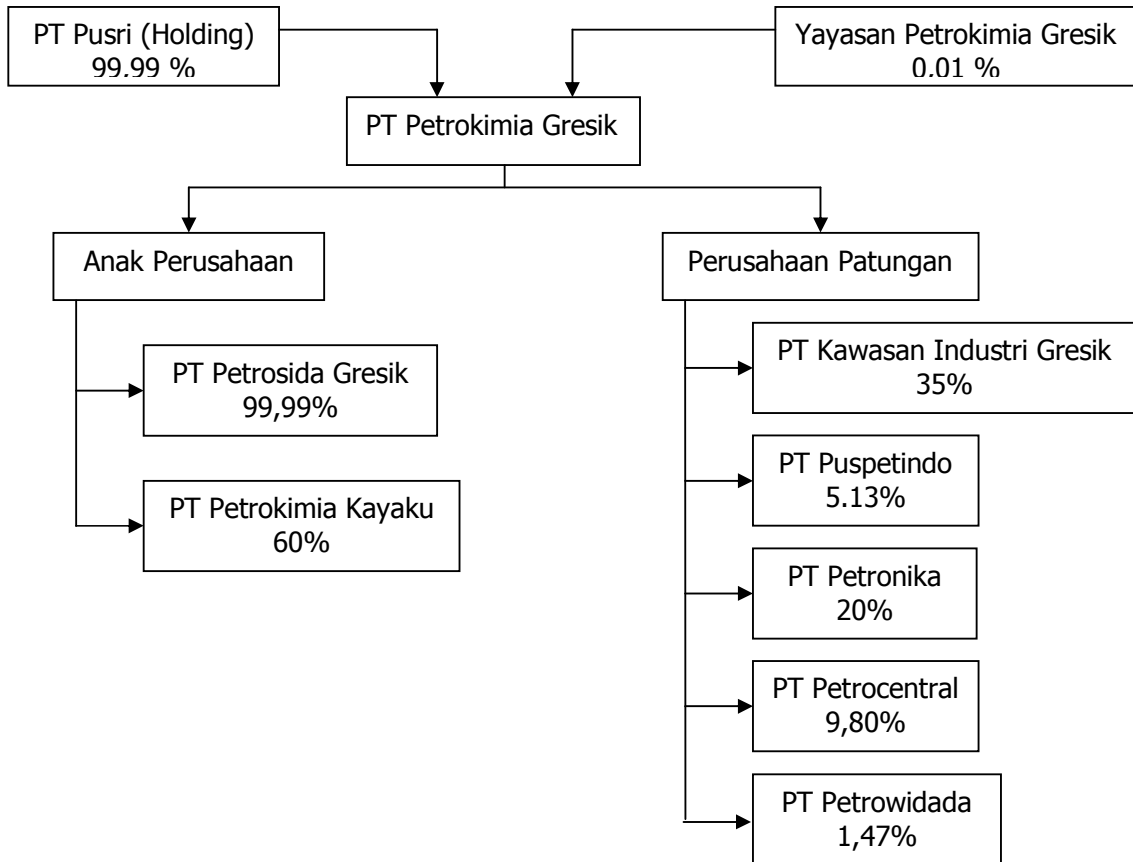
PT Pusri (Holding)
99.99 %

Yayasan Petrokimia Gresik
0.01 %

PT Petrokimia Gresik

Anak Perusahaan

PT Petrosida Gresik
99,99%

PT Petrokimia Kayaku
60%

Perusahaan Patungan

PT Kawasan Industri Gresik
35%

PT Puspetindo
5.13%

PT Petronika
20%

PT Petrocentral
9,80%

PT Petrowidada
1,47%